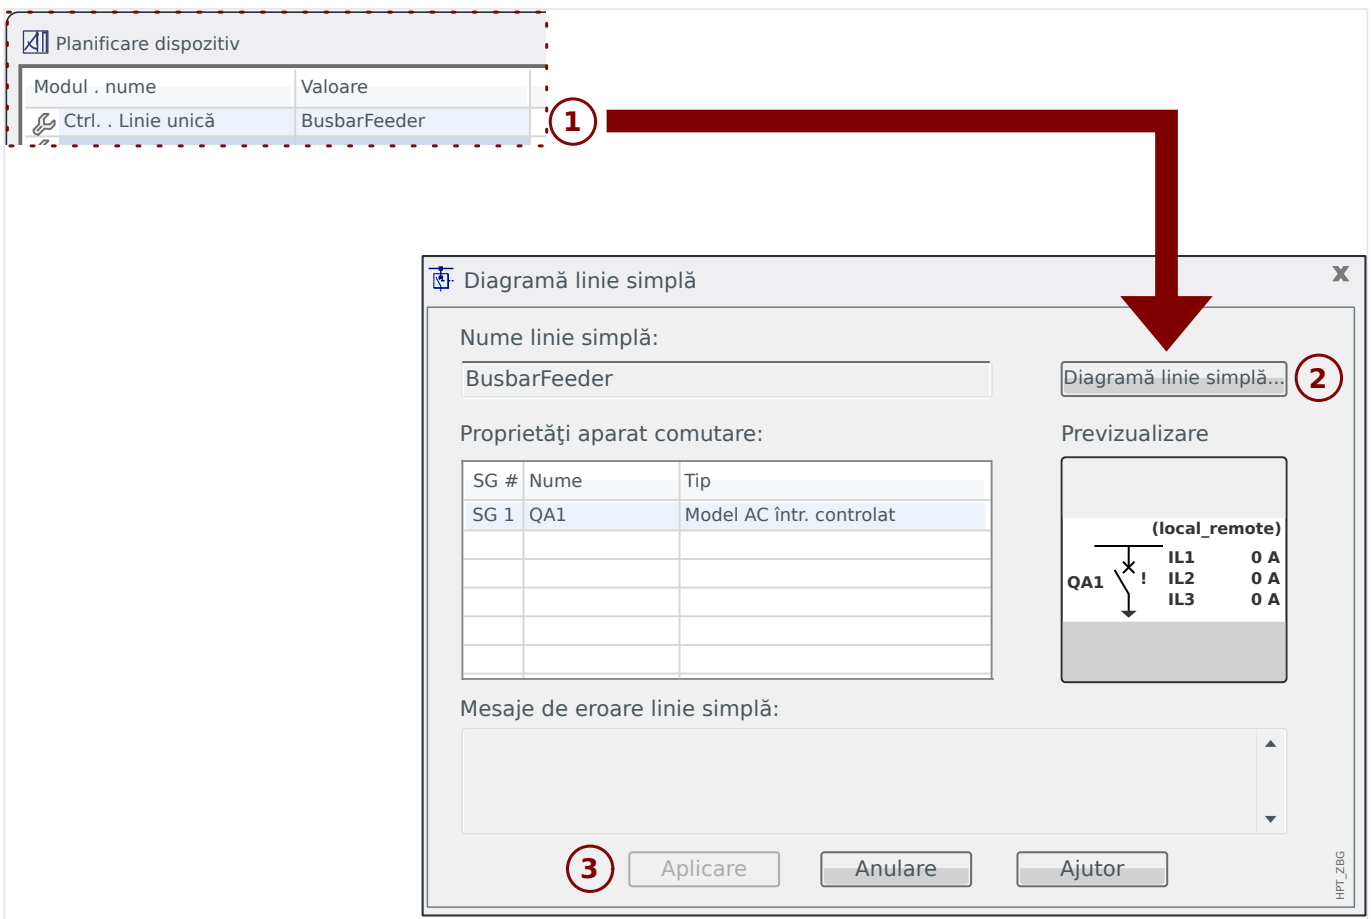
Planificare dispozitiv

| Modul . nume | Valoare |
|---|---|
| Ctrl. . Linie unică | BusbarFeeder |

1

Diagramă linie simplă

x

Nume linie simplă:

BusbarFeeder

Diagramă linie simplă...

2

Proprietăţi aparat comutare:

| SG # | Nume | Tip |
|---|---|---|
| SG 1 | QA1 | Model AC într. controlat |
| | | |
| | | |
| | | |
| | | |
| | | |

Previzualizare

(local_remote)

QA1

!

IL1 0 A
IL2 0 A
IL3 0 A

Mesaje de eroare linie simplă:

3

Aplicare

Anulare

Ajutor

HPT_ZBG